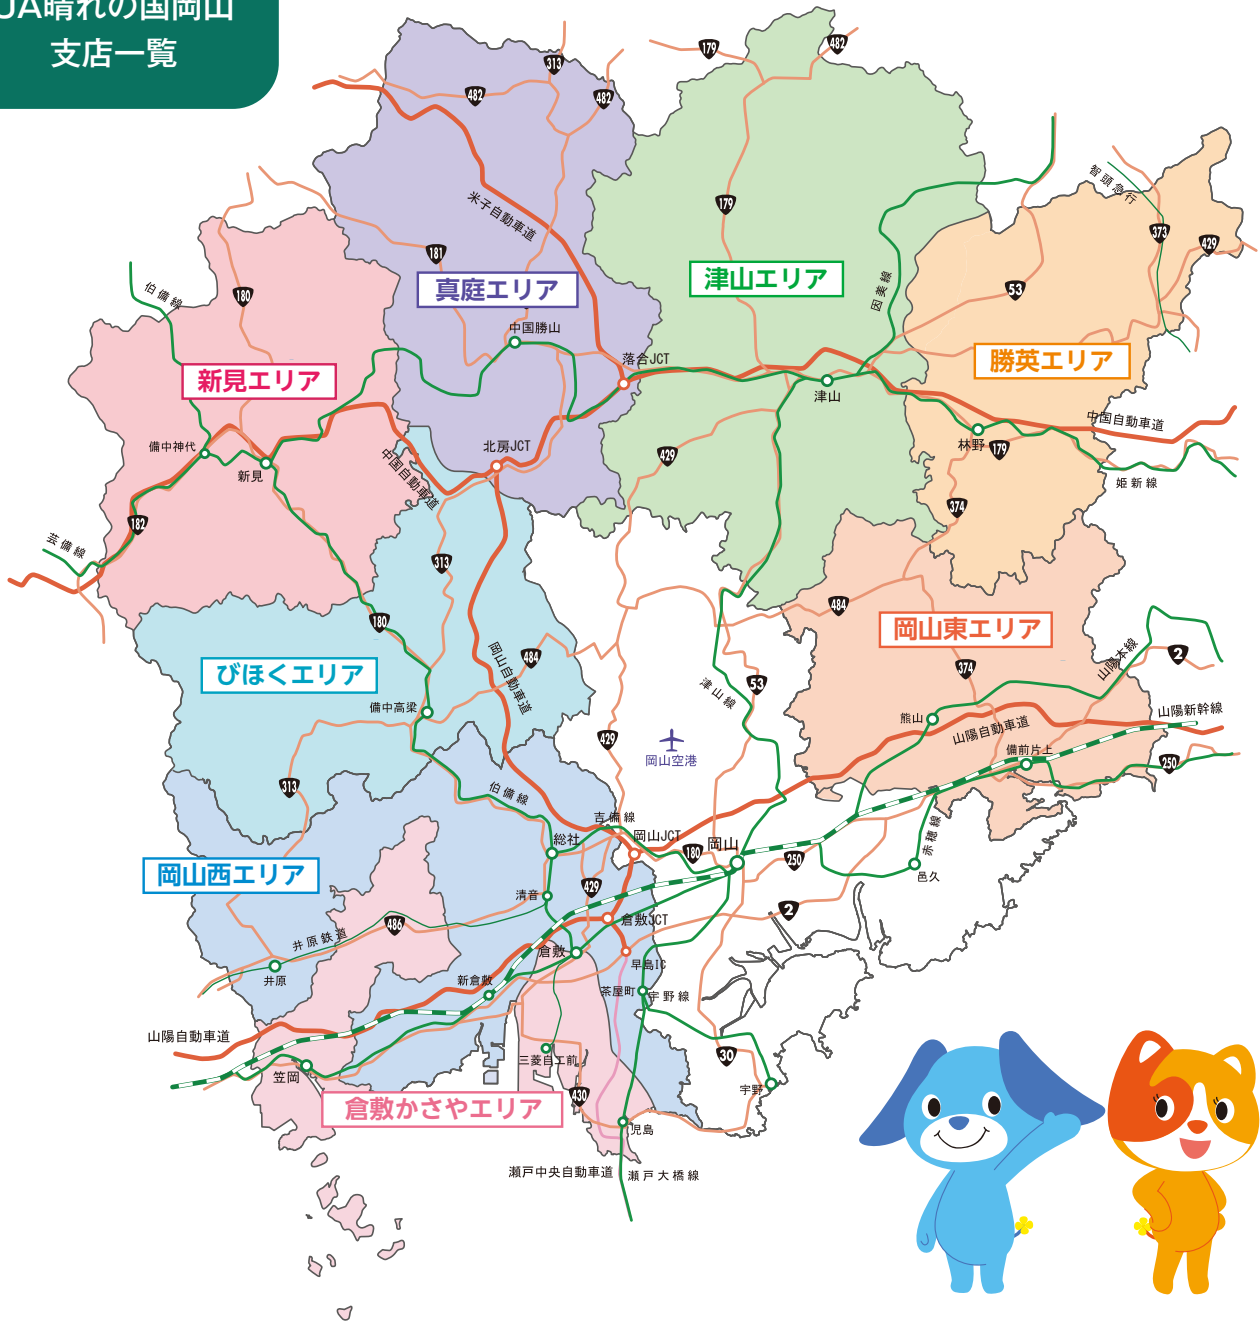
JA晴れの国岡山
支店一覧

真庭エリア
津山エリア
勝英エリア
新見エリア
びほくエリア
岡山東エリア
岡山西エリア
倉敷かさやエリア

313
482
482
179
482
179
181
180
53
373
429
179
429
374
182
313
180
484
484
374
2
429
313
180
250
250
429
486
2
30
430

米子自動車道
中国勝山
落合JCT
津山
因美線
智頭急行
中国自動車道
林野
姫新線
伯備線
備中神代
新見
北房JCT
中国自動車道
芸備線
岡山自動車道
津山線
岡山空港
熊山
山陽自動車道
備前片上
山陽新幹線
山陽本線
備中高梁
伯備線
吉備線
総社
岡山JCT
岡山
赤穂線
邑久
清音
倉敷JCT
井原鉄道
井原
倉敷
早島IC
新倉敷
茶屋町
宇野線
山陽自動車道
笠岡
三菱自工前
宇野
児島
瀬戸中央自動車道
瀬戸大橋線